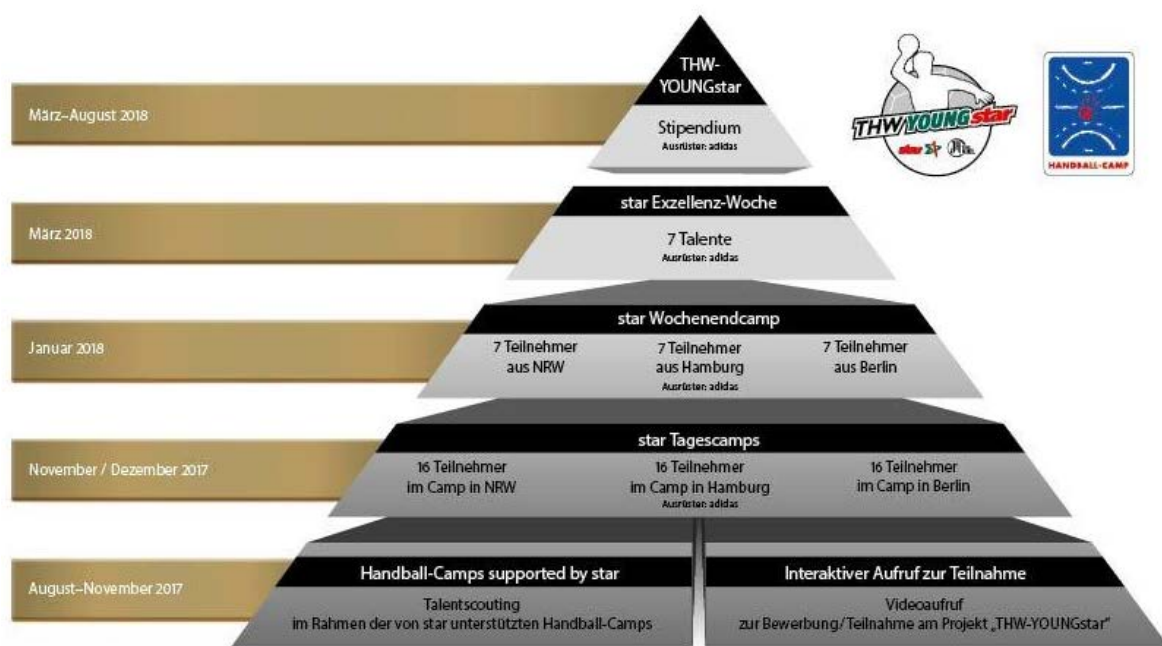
März–August 2018

THW-YOUNGstar

Stipendium
Ausrüster: adidas

THW YOUNGstar

star

HANDBALL-CAMP

März 2018

star Exzellenz-Woche

7 Talente
Ausrüster: adidas

Januar 2018

star Wochenendcamp

7 Teilnehmer aus NRW

7 Teilnehmer aus Hamburg
Ausrüster: adidas

7 Teilnehmer aus Berlin

November / Dezember 2017

star Tagescamps

16 Teilnehmer im Camp in NRW

16 Teilnehmer im Camp in Hamburg
Ausrüster: adidas

16 Teilnehmer im Camp in Berlin

August–November 2017

Handball-Camps supported by star

Talentscouting im Rahmen der von star unterstützten Handball-Camps

Interaktiver Aufruf zur Teilnahme

Videoaufruf zur Bewerbung/Teilnahme am Projekt „THW-YOUNGstar"